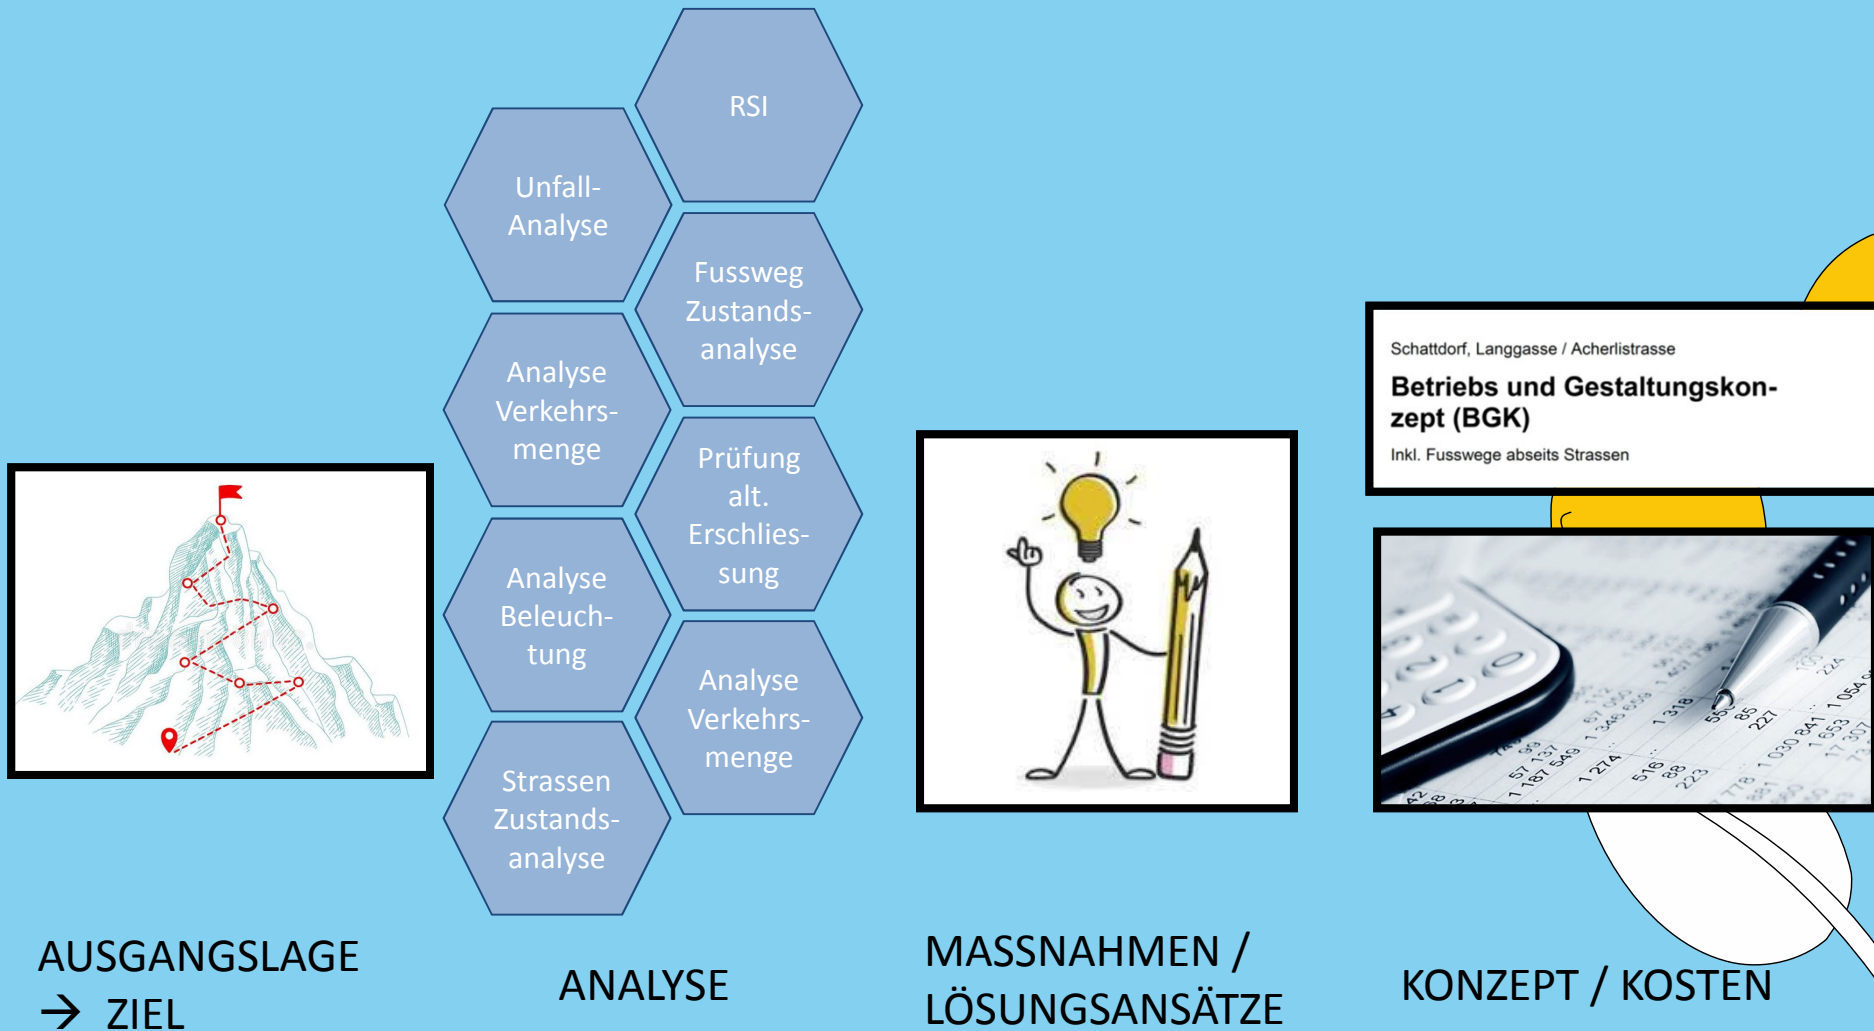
RSI

Unfall-Analyse

Fussweg Zustands-analyse

Analyse Verkehrs-menge

Prüfung alt. Erschlies-sung

Analyse Beleuch-tung

Analyse Verkehrs-menge

Strassen Zustands-analyse

Schattdorf, Langgasse / Acherlistrasse

Betriebs und Gestaltungskonzept (BGK)

Inkl. Fusswege abseits Strassen

AUSGANGSLAGE → ZIEL

ANALYSE

MASSNAHMEN / LÖSUNGSANSÄTZE

KONZEPT / KOSTEN